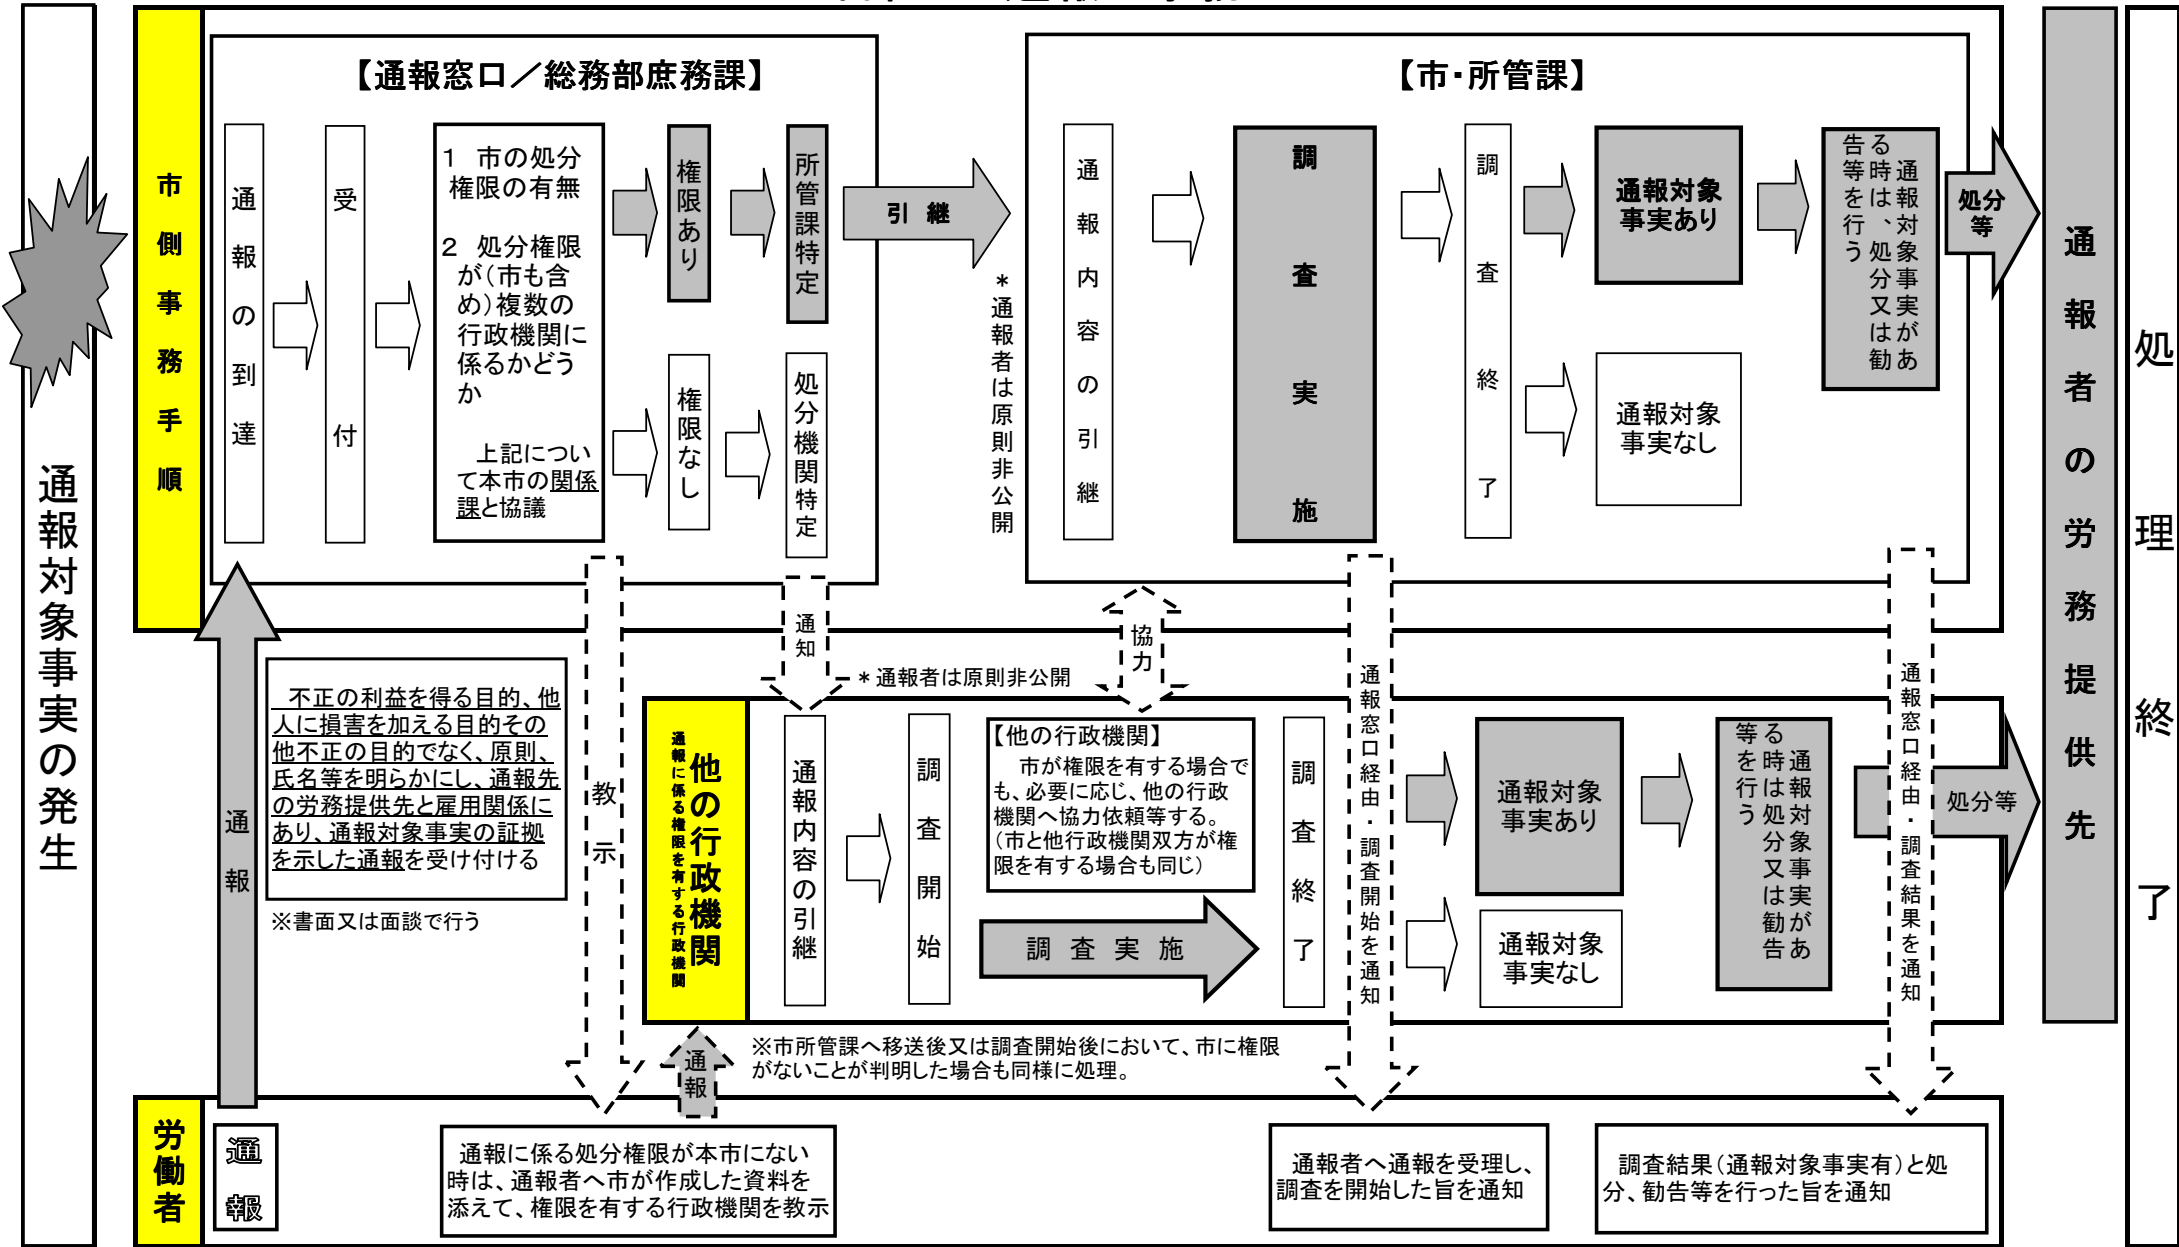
通報対象事実の発生

市側事務手順

【通報窓口／総務部庶務課】

通報の到達

受付

1　市の処分権限の有無

2　処分権限が（市も含め）複数の行政機関に係るかどうか

上記について本市の関係課と協議

権限あり

所管課特定

権限なし

処分機関特定

引継

＊通報者は原則非公開

【市・所管課】

通報内容の引継

調査実施

調査終了

通報対象事実あり

通報対象事実なし

通報対象事実がある時は、処分又は勧告等を行う

処分等

通報者の労務提供先

処理終了

不正の利益を得る目的、他人に損害を加える目的その他不正の目的でなく、原則、氏名等を明らかにし、通報先の労務提供先と雇用関係にあり、通報対象事実の証拠を示した通報を受け付ける

※書面又は面談で行う

通報

教示

通知

＊通報者は原則非公開

協力

他の行政機関

通報に係る権限を有する行政機関

通報内容の引継

調査開始

【他の行政機関】
　市が権限を有する場合でも、必要に応じ、他の行政機関へ協力依頼等する。（市と他行政機関双方が権限を有する場合も同じ）

調査実施

調査終了

通報窓口経由・調査開始を通知

通報対象事実あり

通報対象事実なし

通報対象事実がある時は処分又は勧告等を行う

処分等

通報窓口経由・調査結果を通知

※市所管課へ移送後又は調査開始後において、市に権限がないことが判明した場合も同様に処理。

通報

労働者

通報

通報に係る処分権限が本市にない時は、通報者へ市が作成した資料を添えて、権限を有する行政機関を教示

通報者へ通報を受理し、調査を開始した旨を通知

調査結果（通報対象事実有）と処分、勧告等を行った旨を通知